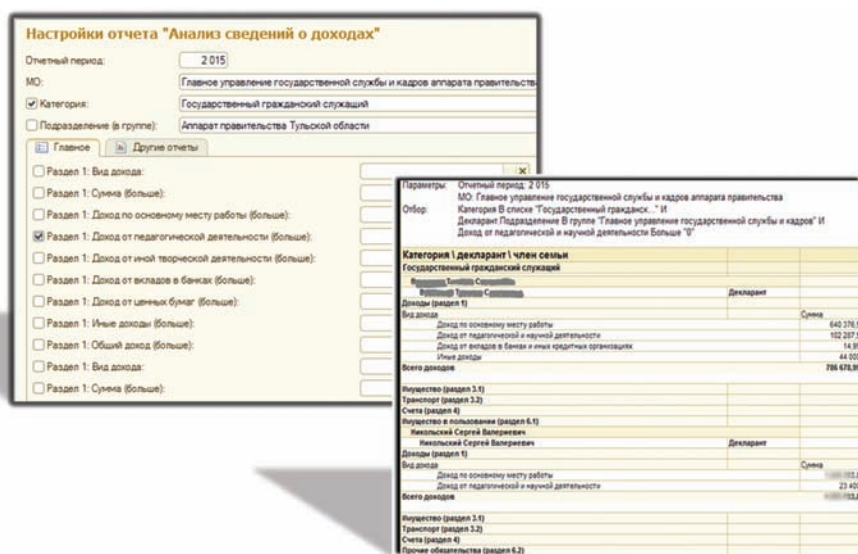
Настройки отчета "Анализ сведений о доходах"

Отчетный период: 2 015

МО: Главное управление государственной службы и кадров аппарата правительства

Категория: Государственный гражданский служащий

Подразделение (в группе): Аппарат правительства Тульской области

Главное | Другие отчеты

Раздел 1: Вид дохода:

Раздел 1: Сумма (больше):

Раздел 1: Доход по основному месту работы (больше):

Раздел 1: Доход от педагогической деятельности (больше):

Раздел 1: Доход от иной творческой деятельности (больше):

Раздел 1: Доход от вкладов в банках (больше):

Раздел 1: Доход от ценных бумаг (больше):

Раздел 1: Иные доходы (больше):

Раздел 1: Общий доход (больше):

Раздел 1: Вид дохода:

Раздел 1: Сумма (больше):

Параметры: Отчетный период: 2 015
МО: Главное управление государственной службы и кадров аппарата правительства
Отбор: Категория В списке "Государственный граждански..." И
Декларант Подразделение В группе "Главное управление государственной службы и кадров" И
Доход от педагогической и научной деятельности Больше "0"

Категория \ декларант \ член семьи
Государственный гражданский служащий
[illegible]
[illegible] Декларант
Доходы (раздел 1)
Вид дохода Сумма
Доход по основному месту работы 640 376,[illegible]
Доход от педагогической и научной деятельности 102 207,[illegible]
Доход от вкладов в банках и иных кредитных организациях 14 9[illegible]
Иные доходы 44 000
Всего доходов 786 670,9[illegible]

Имущество (раздел 3.1)
Транспорт (раздел 3.2)
Счета (раздел 4)
Имущество в пользовании (раздел 6.1)
Никольский Сергей Валериевич
Никольский Сергей Валериевич Декларант
Доходы (раздел 1)
Вид дохода Сумма
Доход по основному месту работы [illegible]
Доход от педагогической и научной деятельности 23 40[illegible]
Всего доходов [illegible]

Имущество (раздел 3.1)
Транспорт (раздел 3.2)
Счета (раздел 4)
Прочие обязательства (раздел 6.2)